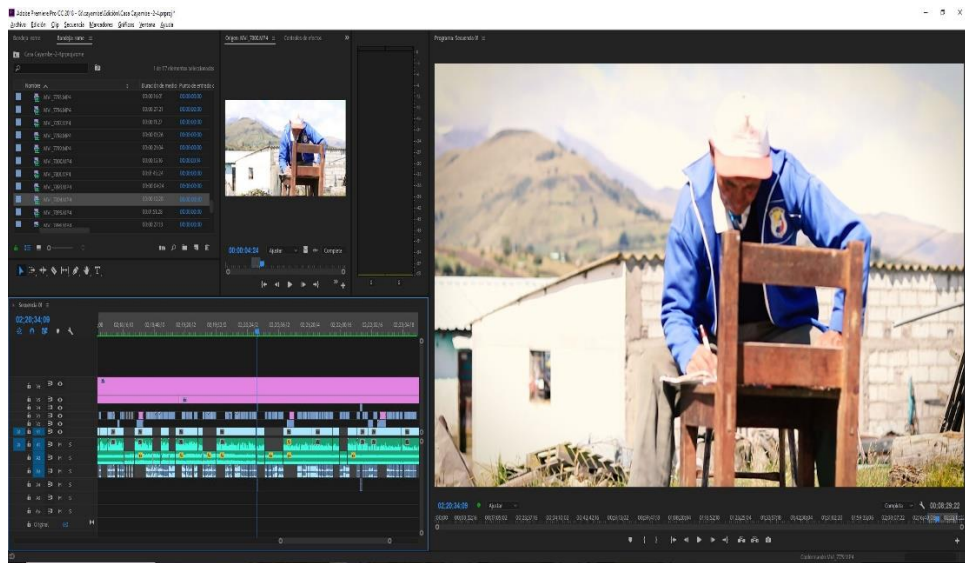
Adobe Premiere Pro CC 2015 - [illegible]
Archivo Edición Clip Secuencia Marcadores Gráficos Ventana Ayuda

Bandeja: raíz

Origen: MV_7084.MP4

Programa: Secuencia 01

Nombre
MV_7083.MP4
MV_7084.MP4
MV_7085.MP4
MV_7086.MP4
MV_7087.MP4
MV_7088.MP4
MV_7089.MP4
MV_7090.MP4
MV_7091.MP4
MV_7092.MP4

00:00:04:24
Ajustar
Completa

Secuencia 01
02:20:34:09

02:20:34:09
Ajustar
Completa
00:08:29:22

Original